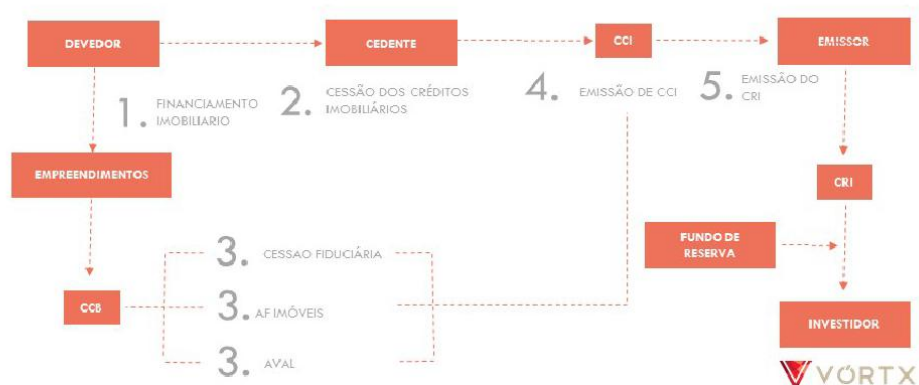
DEVEDOR

CEDENTE

CCI

EMISSOR

1. FINANCIAMENTO IMOBILIARIO

2. CESSÃO DOS CRÉDITOS IMOBILIÁRIOS

4. EMISSÃO DE CCI

5. EMISSÃO DO CRI

EMPREENDIMENTOS

CRI

FUNDO DE RESERVA

CCB

3. CESSAO FIDUCIÁRIA

3. AF IMÓVEIS

3. AVAL

INVESTIDOR

VORTX